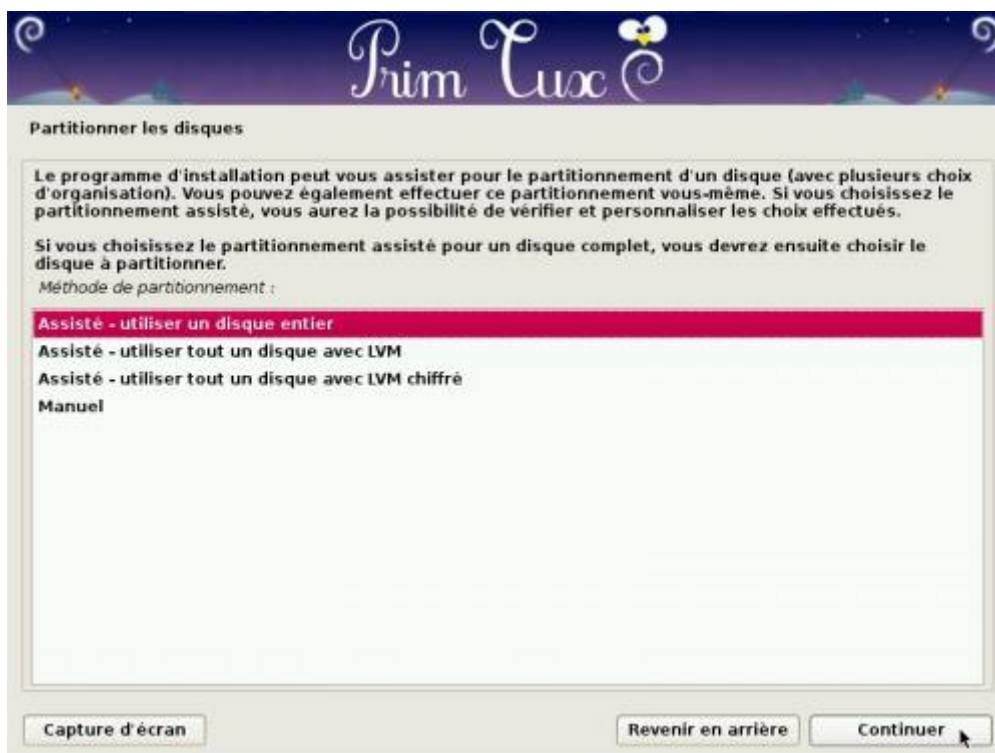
Prim Tux

Partitionner les disques

Le programme d'installation peut vous assister pour le partitionnement d'un disque (avec plusieurs choix d'organisation). Vous pouvez également effectuer ce partitionnement vous-même. Si vous choisissez le partitionnement assisté, vous aurez la possibilité de vérifier et personnaliser les choix effectués.

Si vous choisissez le partitionnement assisté pour un disque complet, vous devrez ensuite choisir le disque à partitionner.

Méthode de partitionnement :

Assisté - utiliser un disque entier
Assisté - utiliser tout un disque avec LVM
Assisté - utiliser tout un disque avec LVM chiffré
Manuel

Capture d'écran

Revenir en arrière

Continuer